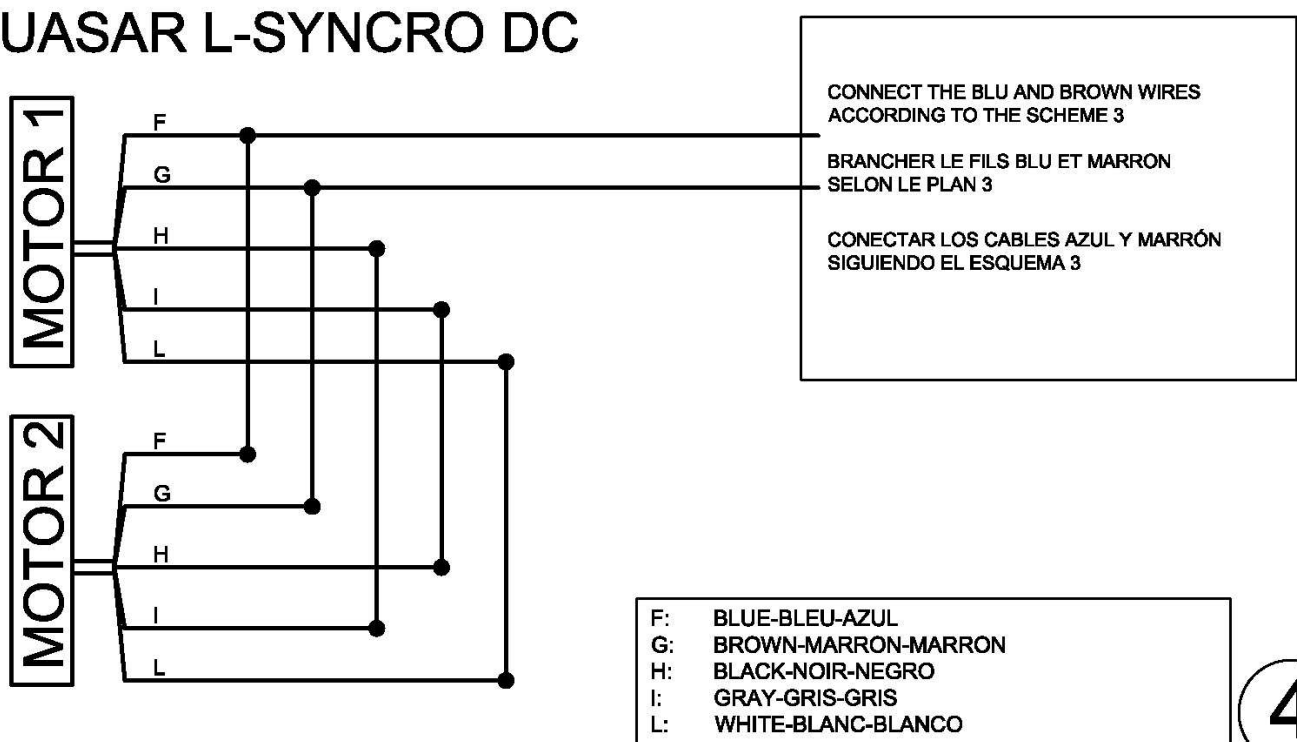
UASAR L-SYNCRO DC

MOTOR 1

F
G
H
I
L

MOTOR 2

F
G
H
I
L

CONNECT THE BLU AND BROWN WIRES ACCORDING TO THE SCHEME 3

BRANCHER LE FILS BLU ET MARRON SELON LE PLAN 3

CONECTAR LOS CABLES AZUL Y MARRÓN SIGUIENDO EL ESQUEMA 3

F: BLUE-BLEU-AZUL
G: BROWN-MARRON-MARRON
H: BLACK-NOIR-NEGRO
I: GRAY-GRIS-GRIS
L: WHITE-BLANC-BLANCO

4